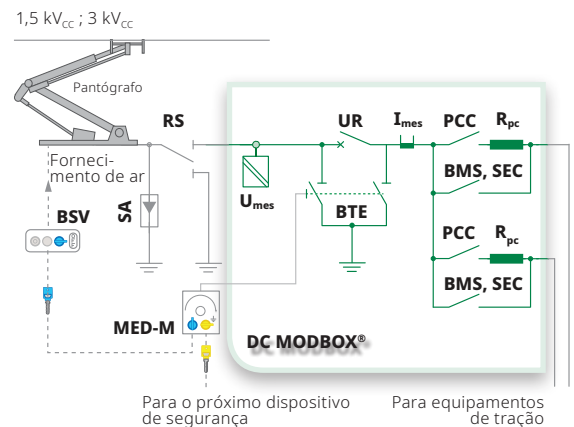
1,5 kV$_{CC}$ ; 3 kV$_{CC}$

Pantógrafo

RS

Forneci-mento de ar

SA

BSV

MED-M

UR

$I_{mes}$

PCC

$R_{pc}$

$U_{mes}$

BTE

BMS, SEC

PCC

$R_{pc}$

BMS, SEC

DC MODBOX®

Para o próximo dispositivo de segurança

Para equipamentos de tração